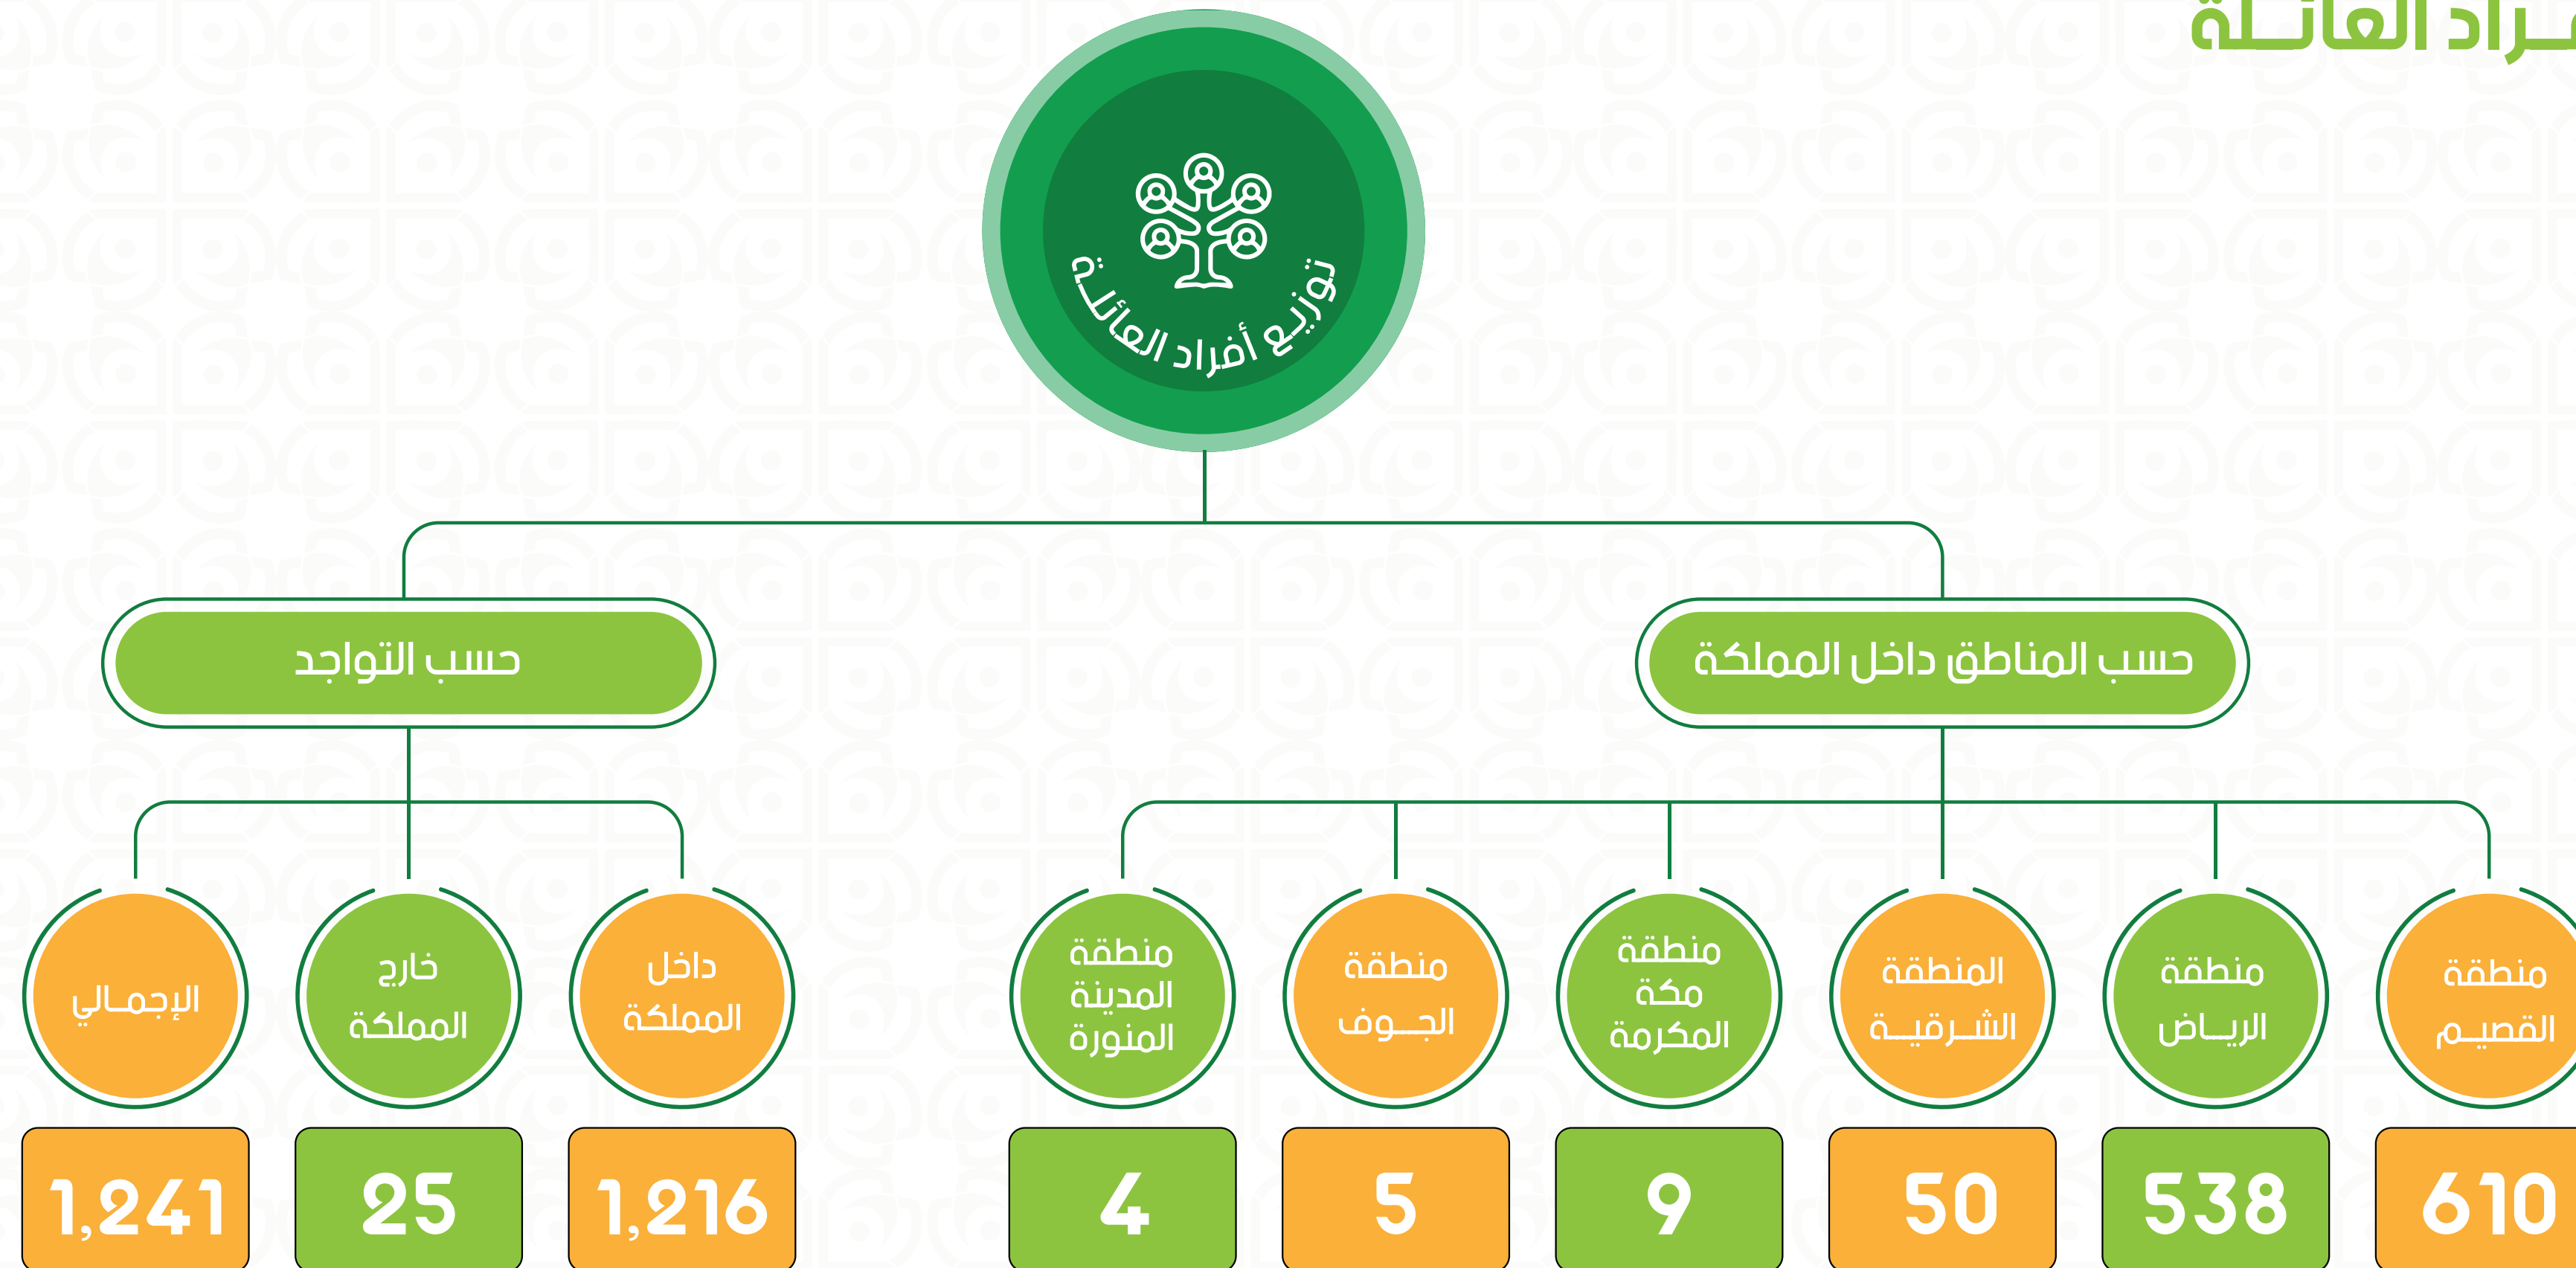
ـراد العائـلة

توزيع أفراد العائـلة

حسب المناطق داخل المملكة

حسب التواجد

منطقة القصيـم
610

منطقة الريـاض
538

المنطقة الشـرقيـة
50

منطقة مكة المكرمة
9

منطقة الجـوف
5

منطقة المدينة المنورة
4

داخل المملكة
1,216

خارج المملكة
25

الإجمـالي
1,241